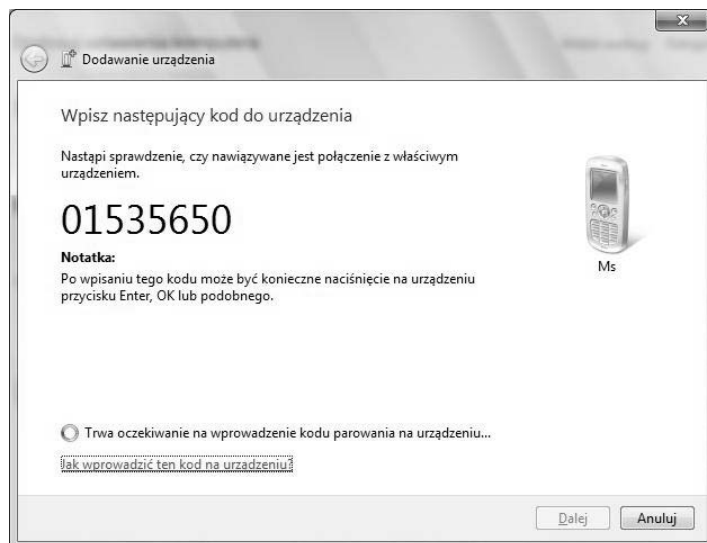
Dodawanie urządzenia

Wpisz następujący kod do urządzenia

Nastąpi sprawdzenie, czy nawiązywane jest połączenie z właściwym urządzeniem.

01535650

Notatka:
Po wpisaniu tego kodu może być konieczne naciśnięcie na urządzeniu przycisku Enter, OK lub podobnego.

Ms

Trwa oczekiwanie na wprowadzenie kodu parowania na urządzeniu...

Jak wprowadzić ten kod na urządzeniu?

Dalej

Anuluj